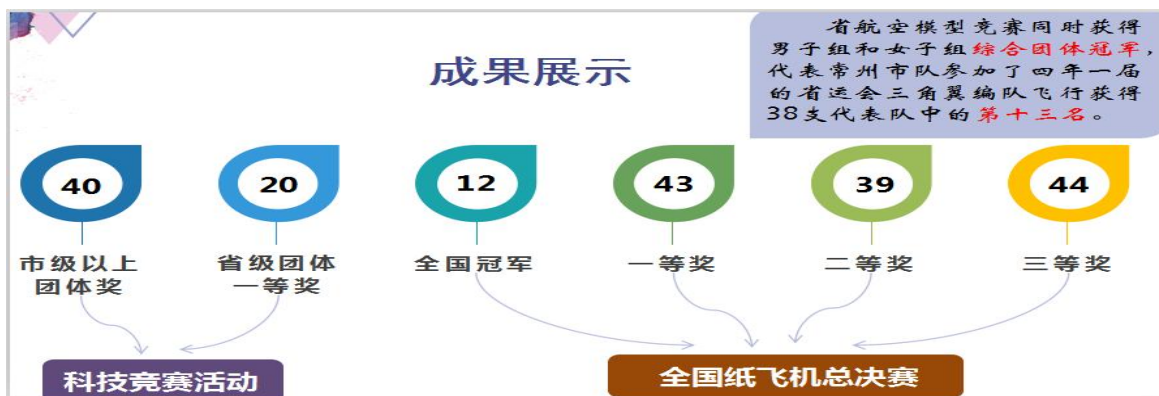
成果展示

省航空模型竞赛同时获得男子组和女子组综合团体冠军，代表常州市队参加了四年一届的省运会三角翼编队飞行获得38支代表队中的第十三名。

40
市级以上团体奖

20
省级团体一等奖

12
全国冠军

43
一等奖

39
二等奖

44
三等奖

科技竞赛活动

全国纸飞机总决赛